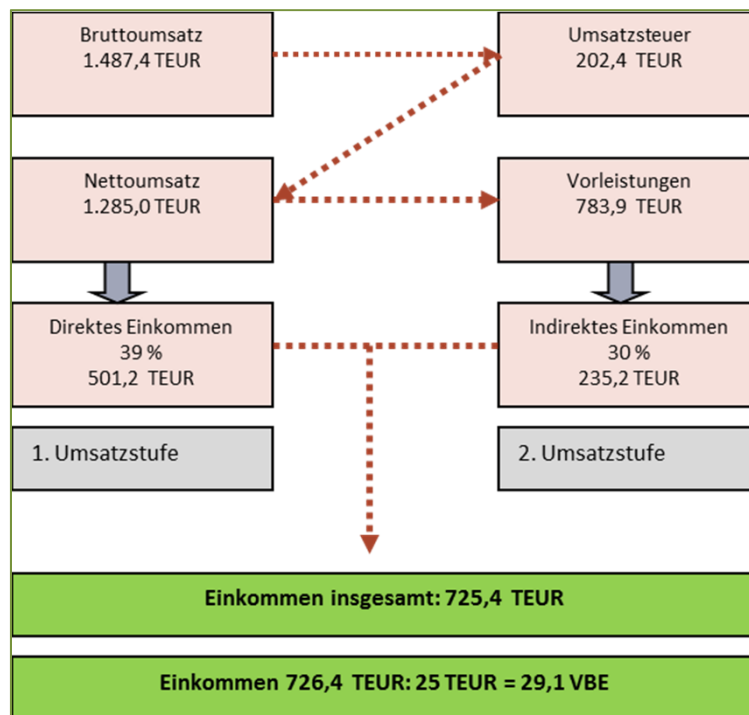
Bruttoumsatz
1.487,4 TEUR

Umsatzsteuer
202,4 TEUR

Nettoumsatz
1.285,0 TEUR

Vorleistungen
783,9 TEUR

Direktes Einkommen
39 %
501,2 TEUR

Indirektes Einkommen
30 %
235,2 TEUR

1. Umsatzstufe

2. Umsatzstufe

Einkommen insgesamt: 725,4 TEUR

Einkommen 726,4 TEUR: 25 TEUR = 29,1 VBE